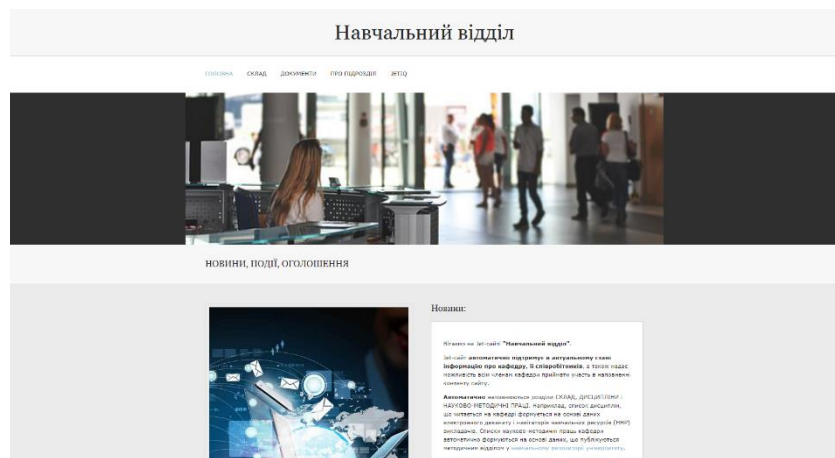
Навчальний відділ

ГОЛОВНА СКЛАД ДОКУМЕНТИ ПРО ПІДРОЗДІЛ JETIQ

НОВИНИ, ПОДІЇ, ОГОЛОШЕННЯ

Новини:

Вітаємо на Jet-сайті "Навчальний відділ".

Jet-сайт автоматично підтримує в актуальному стані інформацію про кафедру, її співробітників, а також надає можливість всім членам кафедри прийняти участь в наповненні контенту сайту.

Автоматично наповнюються розділи СКЛАД, ДИСЦИПЛІНИ і НАУКОВО-МЕТОДИЧНІ ПРАЦІ. Наприклад, список дисциплін, що читається на кафедрі формується на основі даних електронного деканату і навігатора навчальних ресурсів (ННР) викладача. Списки науково-методичних праць кафедри автоматично формуються на основі даних, що публікуються методичним відділом у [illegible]